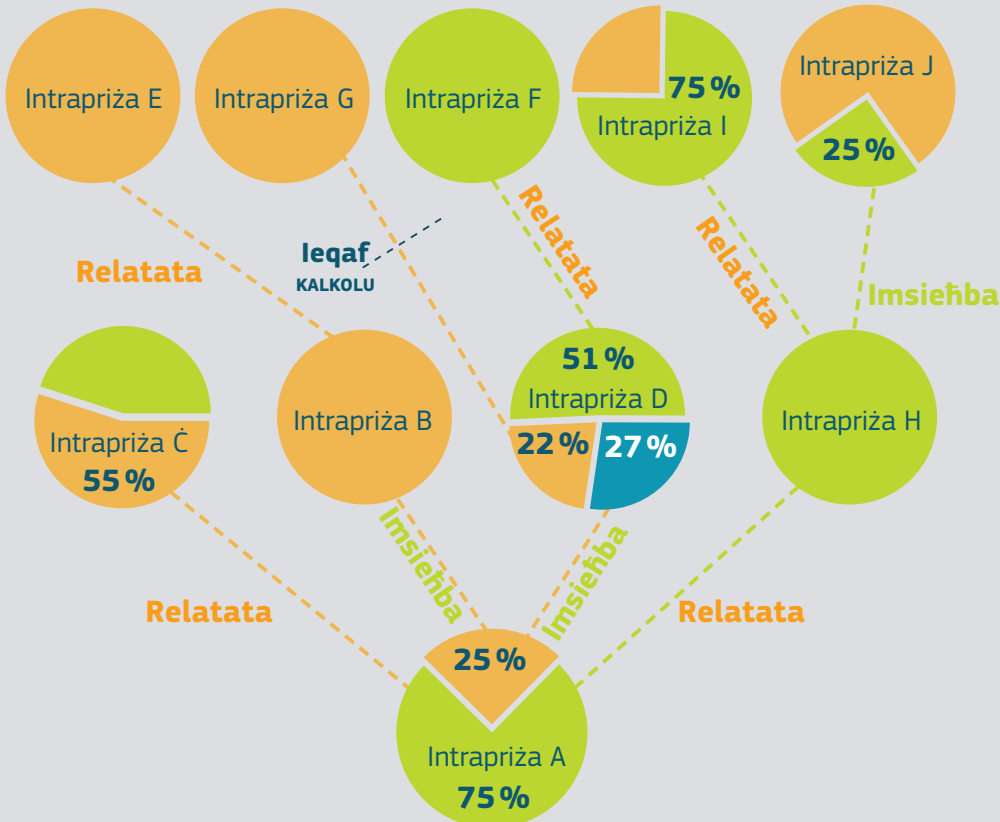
Intrapriża E

Intrapriża G

Intrapriża F

75 %
Intrapriża I

Intrapriża J
25 %

Ieqaf
KALKOLU

Relatata

Relatata

Relatata

Imsieħba

51 %
Intrapriża D
22 %
27 %

Intrapriża Ċ
55 %

Intrapriża B

Intrapriża H

Imsieħba

Imsieħba

Relatata

Relatata

25 %
Intrapriża A
75 %